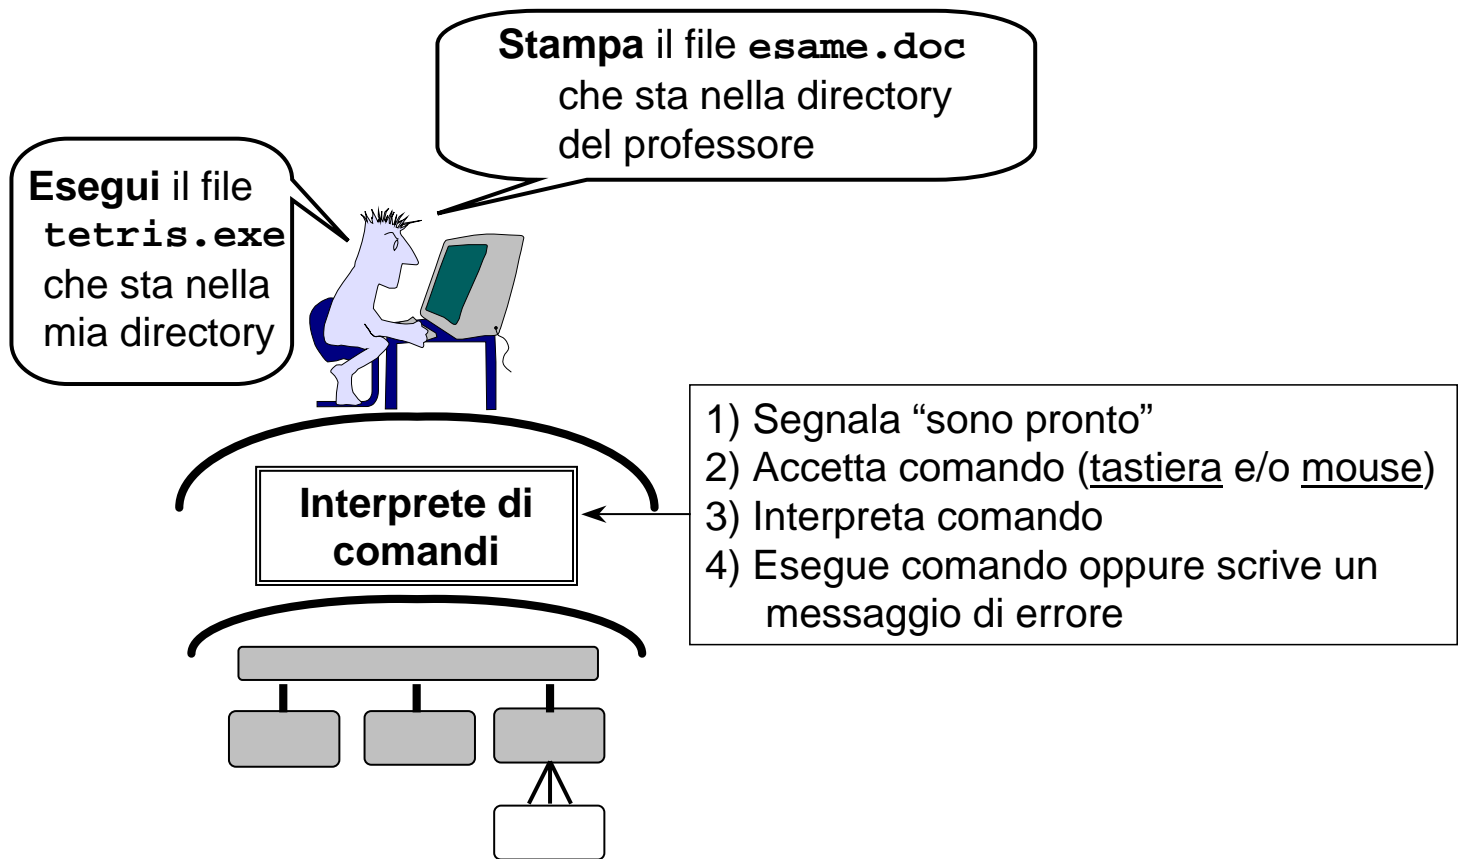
Stampa il file esame.doc che sta nella directory del professore

Esegui il file tetris.exe che sta nella mia directory

Interprete di comandi

1) Segnala “sono pronto”
2) Accetta comando (tastiera e/o mouse)
3) Interpreta comando
4) Esegue comando oppure scrive un messaggio di errore